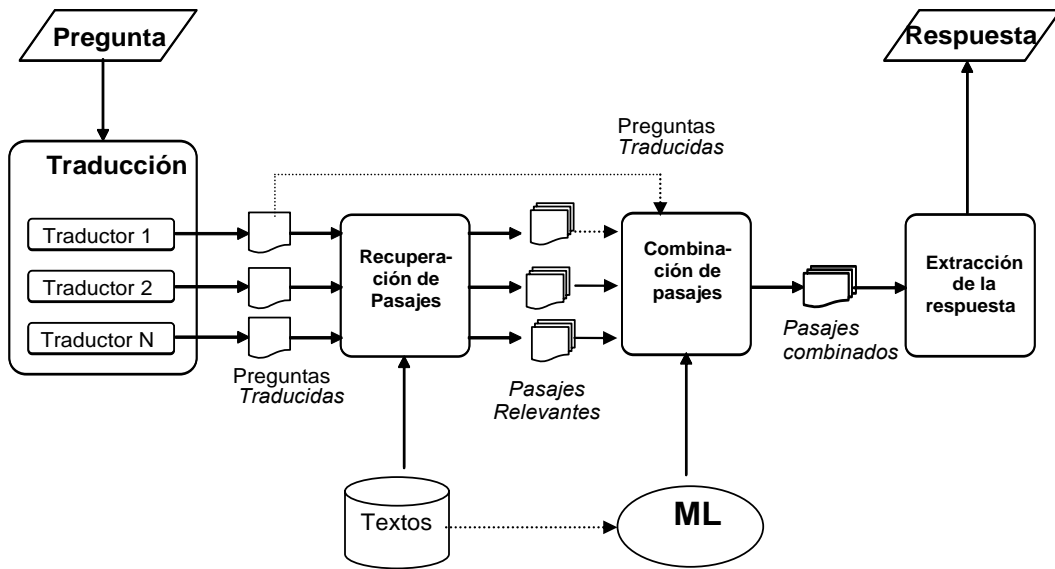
Pregunta

Respuesta

Preguntas
*Traducidas*

Traducción

Traductor 1

Traductor 2

Traductor N

Preguntas
*Traducidas*

Recuperación de Pasajes

*Pasajes Relevantes*

Combinación de pasajes

*Pasajes combinados*

Extracción de la respuesta

Textos

ML